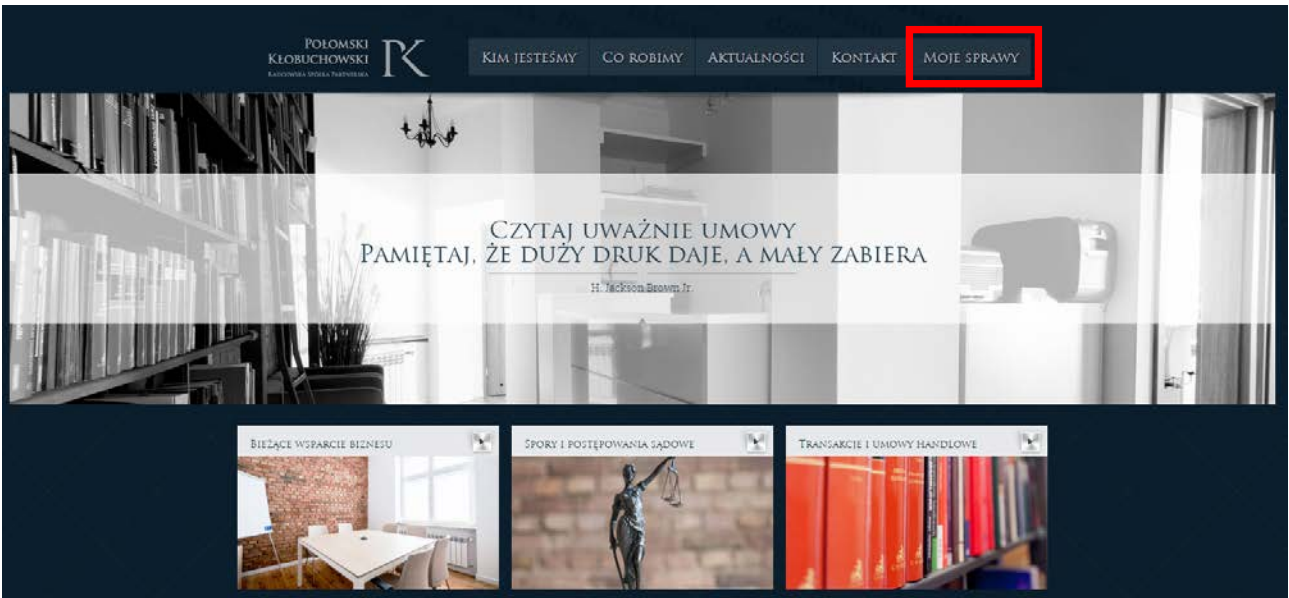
Połomski
Kłobuchowski
Kancelaria Spółka Partnerska

PK

Kim jesteśmy
Co robimy
Aktualności
Kontakt
Moje sprawy

Czytaj uważnie umowy
Pamiętaj, że duży druk daje, a mały zabiera

H. Jackson Brown Jr.

Bieżące wsparcie biznesu

Spory i postępowania sądowe

Transakcje i umowy handlowe